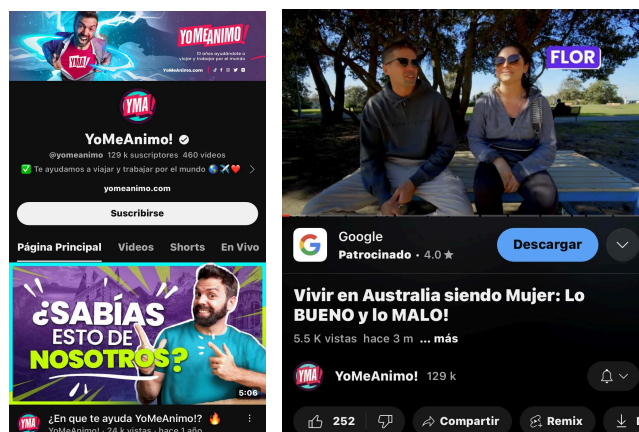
YOMEANIMO
El sitio ayudándote a viajar y trabajar por el mundo
YoMeAnimo.com

YMA

YoMeAnimo!

@yomeanimo 129 k suscriptores 460 videos

✅ Te ayudamos a viajar y trabajar por el mundo 🌎✈️❤️

yomeanimo.com

Suscribirse

Página Principal Videos Shorts En Vivo

¿SABÍAS ESTO DE NOSOTROS?

5:06

YMA ¿En que te ayuda YoMeAnimo!? 🔥
YoMeAnimo! · 24 k vistas · hace 1 año

FLOR

Google
Patrocinado · 4.0 ★

Descargar

Vivir en Australia siendo Mujer: Lo BUENO y lo MALO!

5.5 K vistas hace 3 m ... más

YMA YoMeAnimo! 129 k

252 Compartir Remix